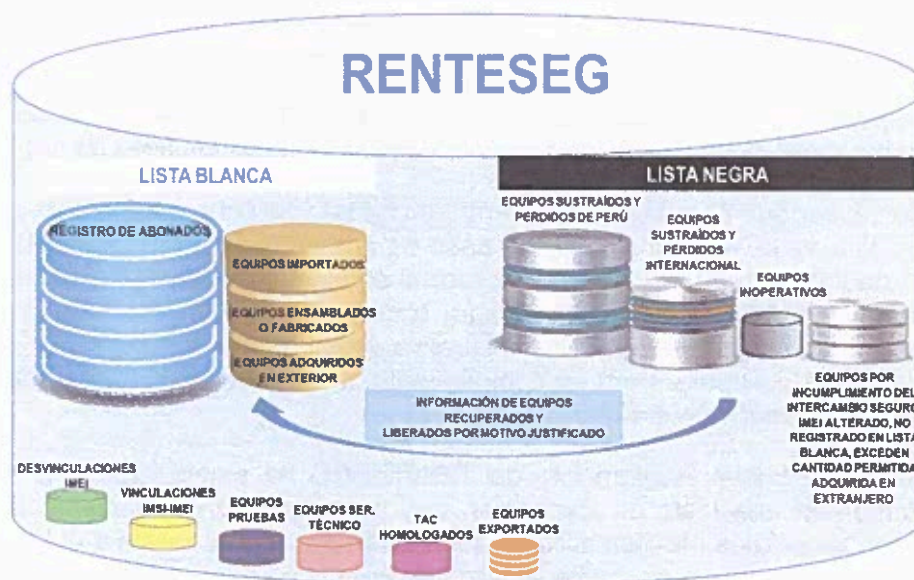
RENTESEG

LISTA BLANCA

REGISTRO DE ABONADOS

EQUIPOS IMPORTADOS

EQUIPOS ENSAMBLADOS O FABRICADOS

EQUIPOS ADQUIRIDOS EN EXTERIOR

LISTA NEGRA

EQUIPOS SUSTRAÍDOS Y PERDIDOS DE PERÚ

EQUIPOS SUSTRAÍDOS Y PERDIDOS INTERNACIONAL

EQUIPOS INOPERATIVOS

EQUIPOS POR INCUMPLIMIENTO DEL INTERCAMBIO SEGURO IMEI ALTERADO, NO REGISTRADO EN LISTA BLANCA, EXCEDEN CANTIDAD PERMITIDA ADQUIRIDA EN EXTRANJERO

INFORMACIÓN DE EQUIPOS RECUPERADOS Y LIBERADOS POR MOTIVO JUSTIFICADO

DESVINCULACIONES IMEI

VINCULACIONES IMSI-IMEI

EQUIPOS PRUEBAS

EQUIPOS SER. TÉCNICO

TAC HOMOLOGADOS

EQUIPOS EXPORTADOS